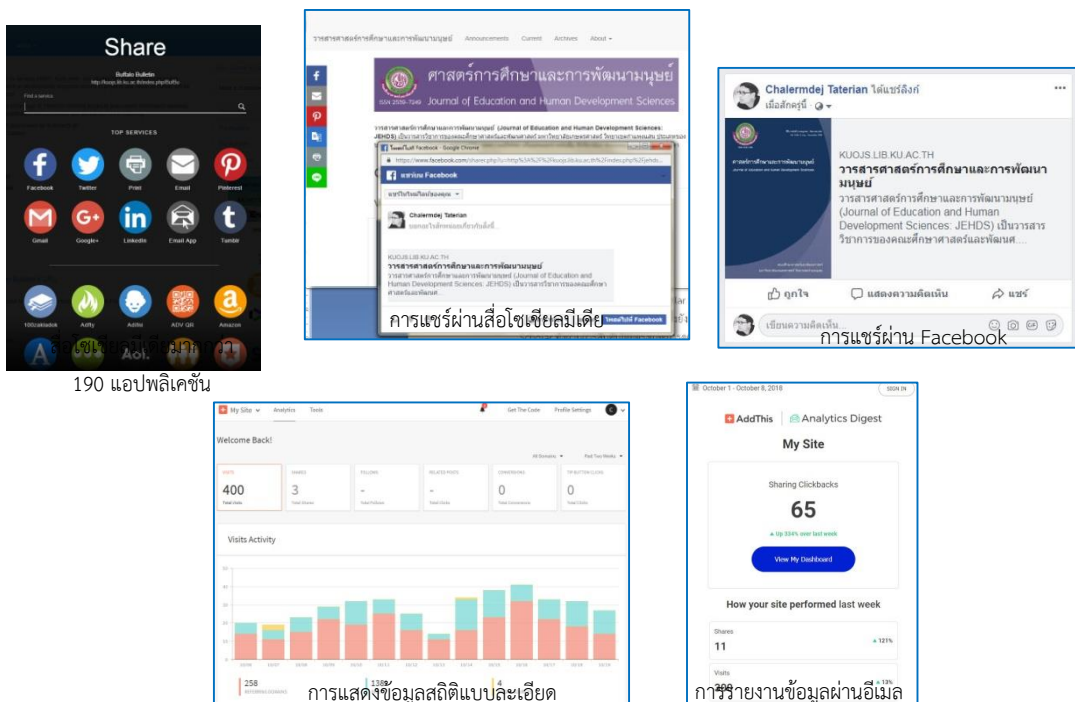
Share

Buffalo Bulletin

Find a service

TOP SERVICES

Facebook Twitter Print Email Pinterest

Gmail Google+ LinkedIn Email App Tumblr

100zakladok Adfty Adifni ADV QR Amazon

สื่อโซเชียลมีเดียมากกว่า 190 แอปพลิเคชัน

วารสารศาสตร์การศึกษาและการพัฒนามนุษย์ Announcements Current Archives About

ศาสตร์การศึกษาและการพัฒนามนุษย์

Journal of Education and Human Development Sciences

ISSN 2586-7245

แชร์บน Facebook - Google Chrome

https://www.facebook.com/sharer.php

แชร์บน Facebook

Chalermdej Taterian

KUOJS.LIB.KU.AC.TH

วารสารศาสตร์การศึกษาและการพัฒนามนุษย์

วารสารศาสตร์การศึกษาและการพัฒนามนุษย์ (Journal of Education and Human Development Sciences: JEHDS) เป็นวารสารวิชาการของคณะศึกษาศาสตร์

โพสต์ไปที่ Facebook

การแชร์ผ่านสื่อโซเชียลมีเดีย

Chalermdej Taterian ได้แชร์ลิงก์

เมื่อสักครู่นี้

KUOJS.LIB.KU.AC.TH

วารสารศาสตร์การศึกษาและการพัฒนามนุษย์

วารสารศาสตร์การศึกษาและการพัฒนามนุษย์ (Journal of Education and Human Development Sciences: JEHDS) เป็นวารสารวิชาการของคณะศึกษาศาสตร์และพัฒนศ...

ถูกใจ แสดงความคิดเห็น แชร์

เขียนความคิดเห็น...

การแชร์ผ่าน Facebook

My Site Analytics Tools Get The Code Profile Settings

Welcome Back!

All Domains Past Two Weeks

| VISITS | SHARES | FOLLOWS | RELATED POSTS | CONVERSIONS | TIP BUTTON CLICKS |
|---|---|---|---|---|---|
| 400 | 3 | - | - | 0 | 0 |
| Total Visits | Total Shares | Total Follows | Total Clicks | Total Conversions | Total Clicks |

Visits Activity

258 138 4

การแสดงข้อมูลสถิติแบบละเอียด

October 1 - October 8, 2016 SIGN IN

AddThis Analytics Digest

My Site

Sharing Clickbacks

65

Up 334% over last week

View My Dashboard

How your site performed last week

Shares 11 121%

Visits 13%

การรายงานข้อมูลผ่านอีเมล